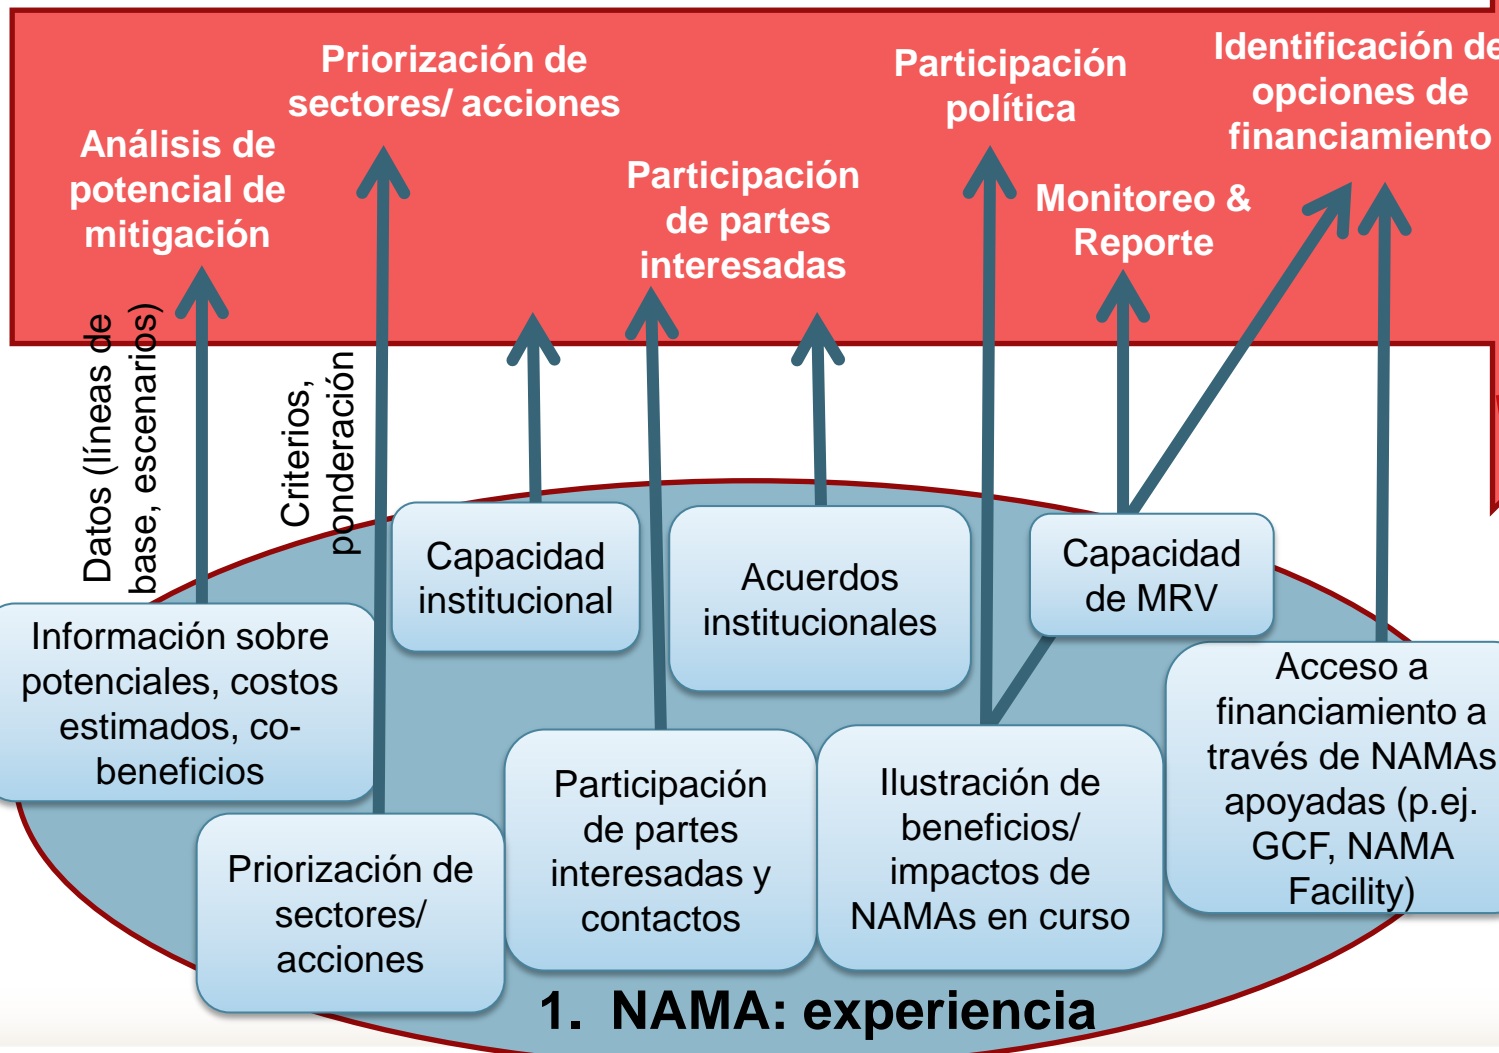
Análisis de potencial de mitigación

Priorización de sectores/ acciones

Participación de partes interesadas

Participación política

Monitoreo & Reporte

Identificación de opciones de financiamiento

Datos (líneas de base, escenarios)

Criterios, ponderación

Capacidad institutional

Acuerdos institucionales

Capacidad de MRV

Información sobre potenciales, costos estimados, co-beneficios

Priorización de sectores/ acciones

Participación de partes interesadas y contactos

Ilustración de beneficios/ impactos de NAMAs en curso

Acceso a financiamiento a través de NAMAs apoyadas (p.ej. GCF, NAMA Facility)

1. NAMA: experiencia